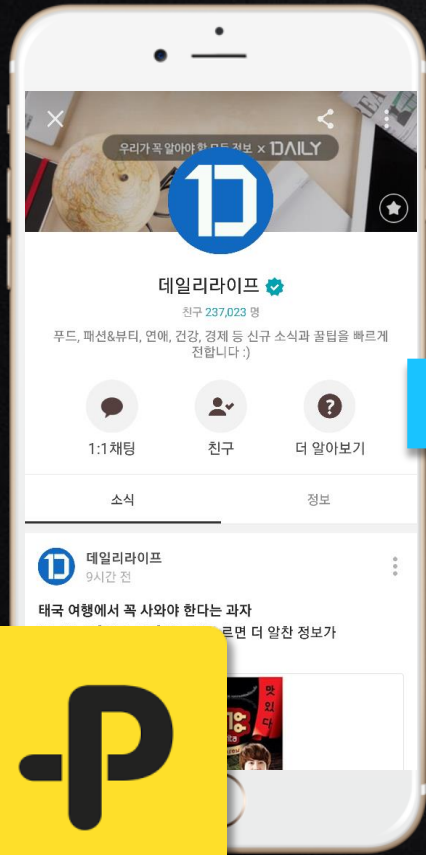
우리가 꼭 알아야 할 모든 정보 × DAILY

데일리라이프

친구 237,023 명

푸드, 패션&뷰티, 연예, 건강, 경제 등 신규 소식과 꿀팁을 빠르게 전합니다 :)

1:1채팅

친구

더 알아보기

소식

정보

데일리라이프

9시간 전

태국 여행에서 꼭 사와야 한다는 과자

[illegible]르면 더 알찬 정보가

맛있다